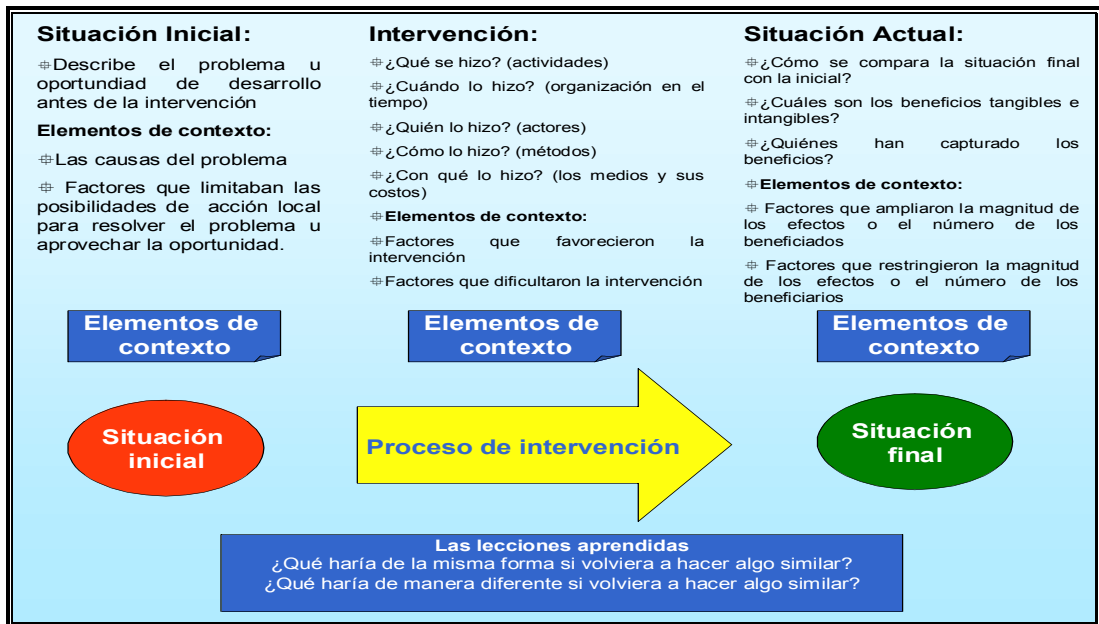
Situación Inicial:

⌖Describe el problema u oportunidad de desarrollo antes de la intervención

Elementos de contexto:

⌖Las causas del problema

⌖ Factores que limitaban las posibilidades de acción local para resolver el problema u aprovechar la oportunidad.

Intervención:

⌖¿Qué se hizo? (actividades)

⌖¿Cuándo lo hizo? (organización en el tiempo)

⌖¿Quién lo hizo? (actores)

⌖¿Cómo lo hizo? (métodos)

⌖¿Con qué lo hizo? (los medios y sus costos)

⌖Elementos de contexto:

⌖Factores que favorecieron la intervención

⌖Factores que dificultaron la intervención

Situación Actual:

⌖¿Cómo se compara la situación final con la inicial?

⌖¿Cuáles son los beneficios tangibles e intangibles?

⌖¿Quiénes han capturado los beneficios?

⌖Elementos de contexto:

⌖ Factores que ampliaron la magnitud de los efectos o el número de beneficiados

⌖ Factores que restringieron la magnitud de los efectos o el número de los beneficiarios

Elementos de contexto

Elementos de contexto

Elementos de contexto

Situación inicial

Proceso de intervención

Situación final

Las lecciones aprendidas
¿Qué haría de la misma forma si volviera a hacer algo similar?
¿Qué haría de manera diferente si volviera a hacer algo similar?